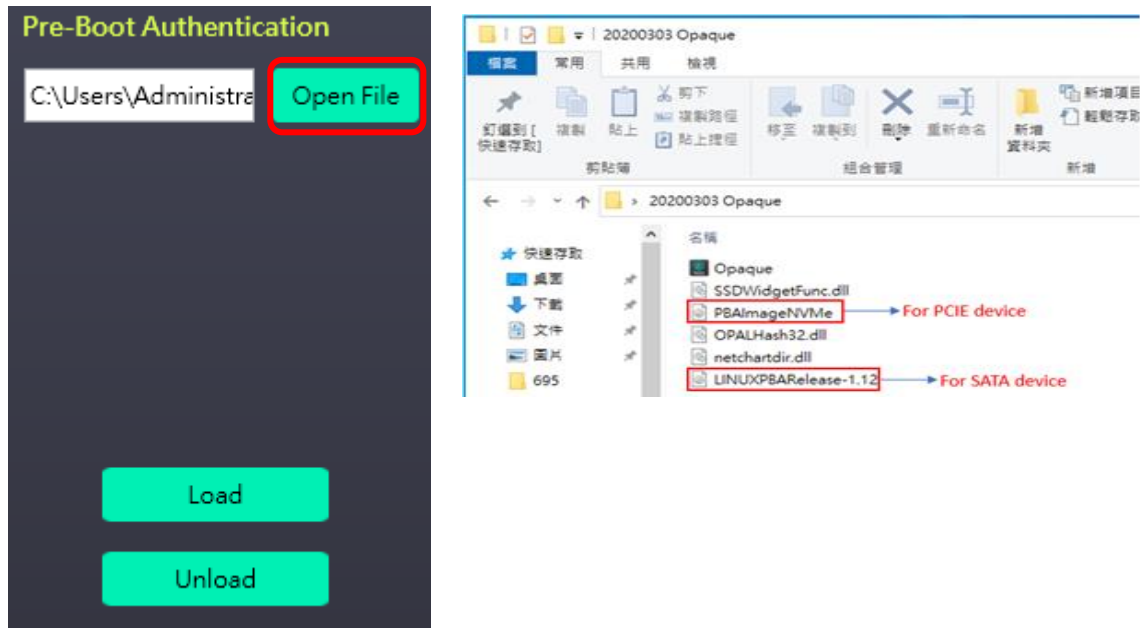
Pre-Boot Authentication

C:\Users\Administra

Open File

Load

Unload

20200303 Opaque

檔案 常用 共用 檢視

釘選到[快速存取] 複製 貼上 剪下 複製路徑 貼上捷徑

剪貼簿

移至 複製到 刪除 重新命名

組合管理

新增資料夾 新增項目 輕鬆存取

新增

20200303 Opaque

快速存取
桌面
下載
文件
圖片
695

名稱
Opaque
SSDWidgetFunc.dll
PBAImageNVMe
OPALHash32.dll
netchartdir.dll
LINUXPBARelease-1.12

For PCIE device
For SATA device